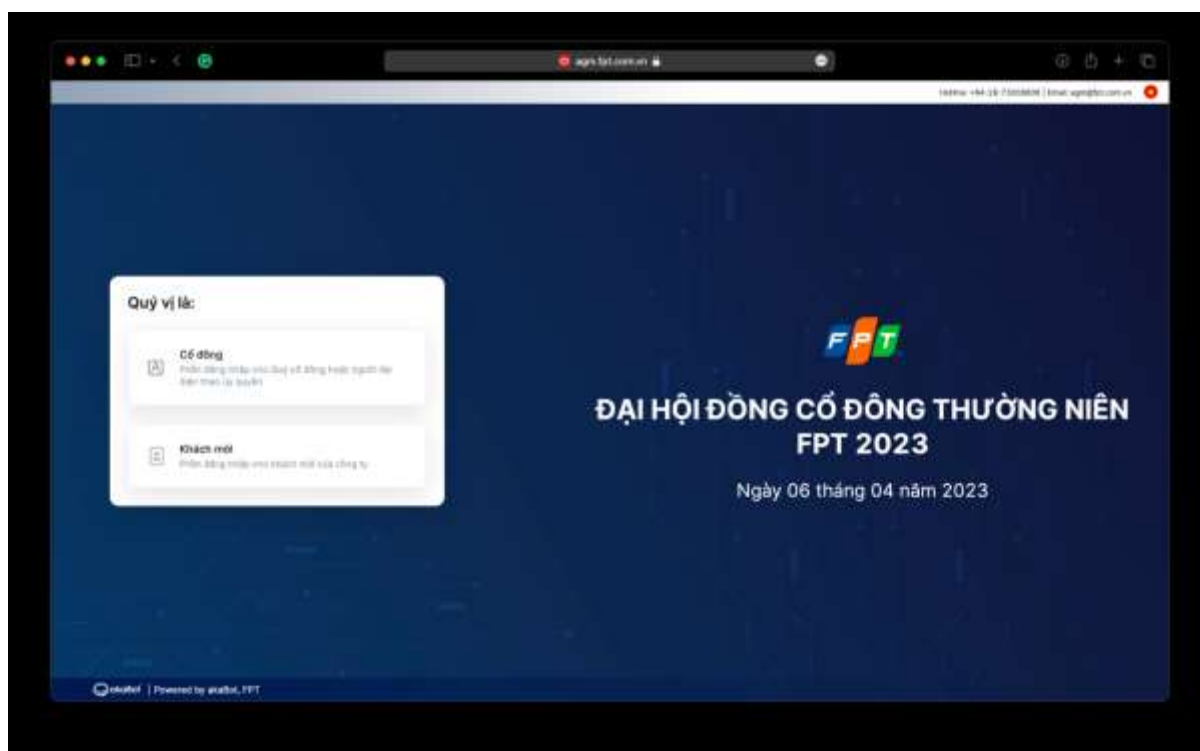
agm.fpt.com.vn

Hotline: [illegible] | Email: agm@fpt.com.vn

Quý vị là:

Cổ đông
Phần đăng nhập cho Quý cổ đông hoặc người đại diện theo ủy quyền

Khách mời
Phần đăng nhập cho khách mời của công ty

FPT

ĐẠI HỘI ĐỒNG CỔ ĐÔNG THƯỜNG NIÊN FPT 2023

Ngày 06 tháng 04 năm 2023

akaBot | Powered by akaBot, FPT